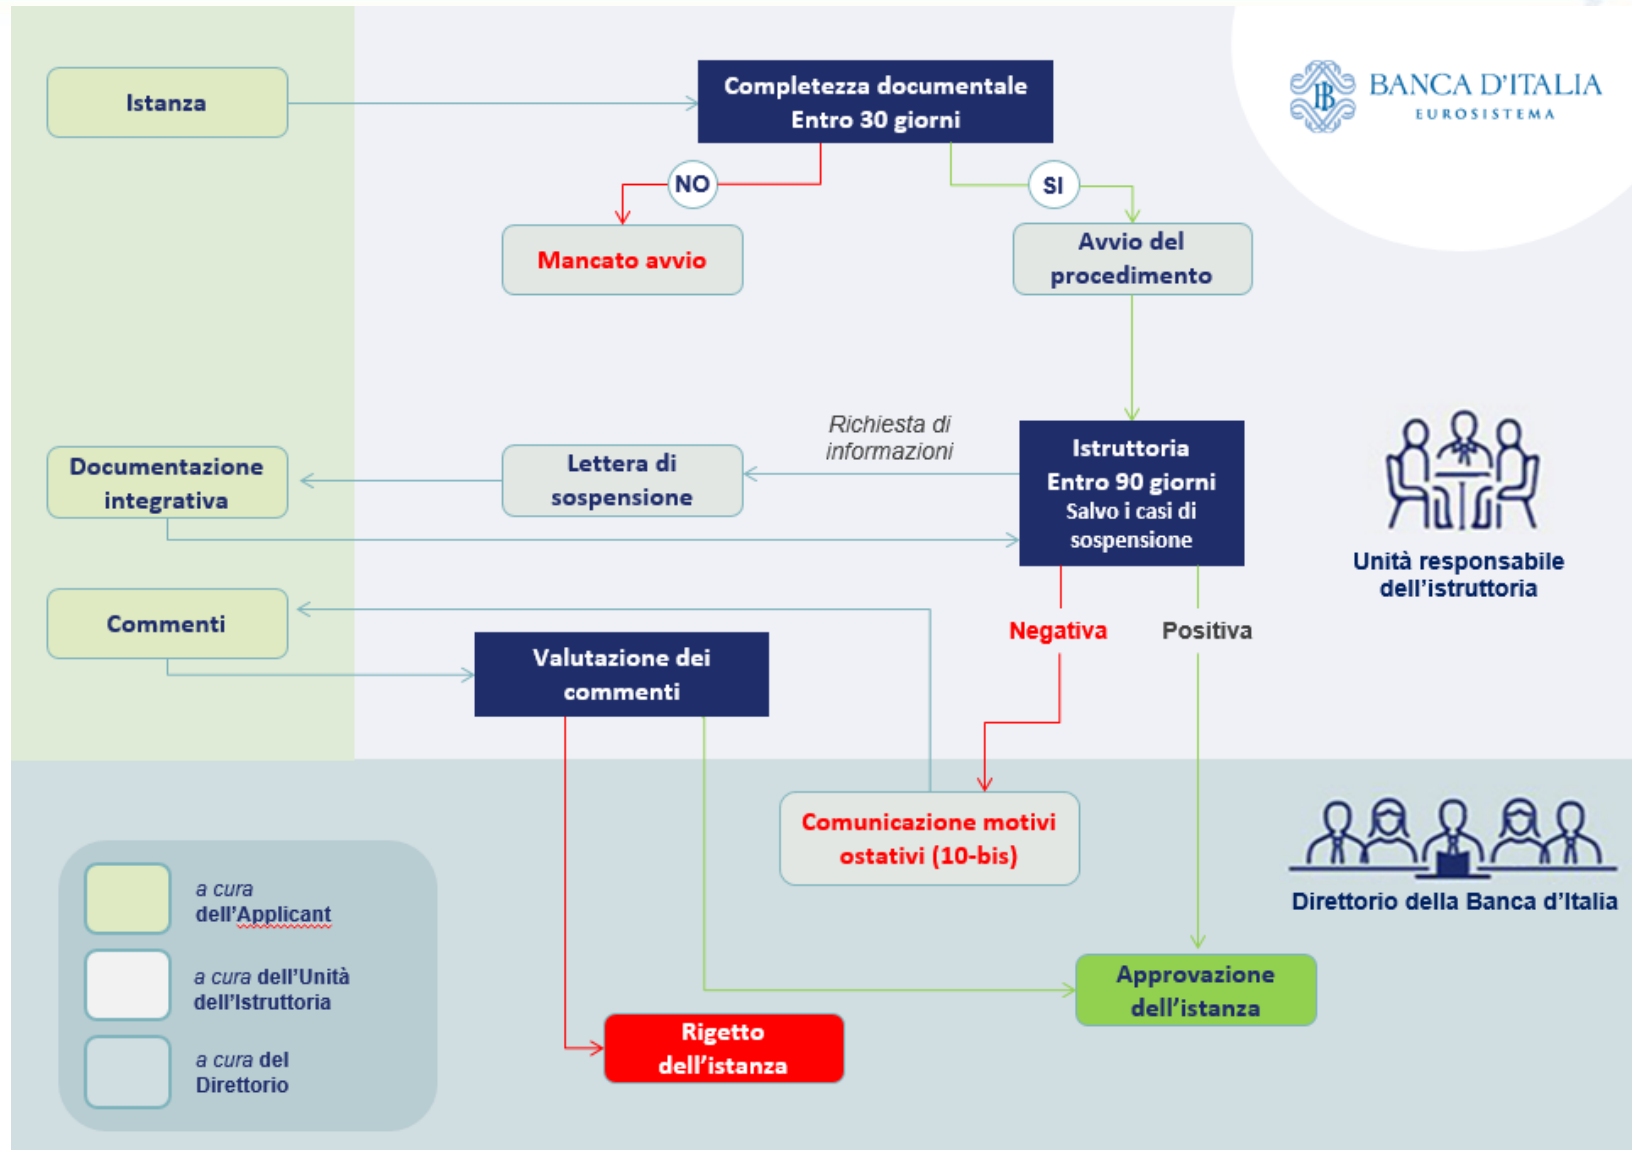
Istanza

Completezza documentale
Entro 30 giorni

BANCA D'ITALIA
EUROSISTEMA

NO

SI

Mancato avvio

Avvio del procedimento

Richiesta di informazioni

Documentazione integrativa

Lettera di sospensione

Istruttoria
Entro 90 giorni
Salvo i casi di sospensione

Unità responsabile dell'istruttoria

Commenti

Negativa

Positiva

Valutazione dei commenti

Comunicazione motivi ostativi (10-bis)

Direttorio della Banca d'Italia

a cura dell'Applicant

a cura dell'Unità dell'Istruttoria

a cura del Direttorio

Approvazione dell'istanza

Rigetto dell'istanza